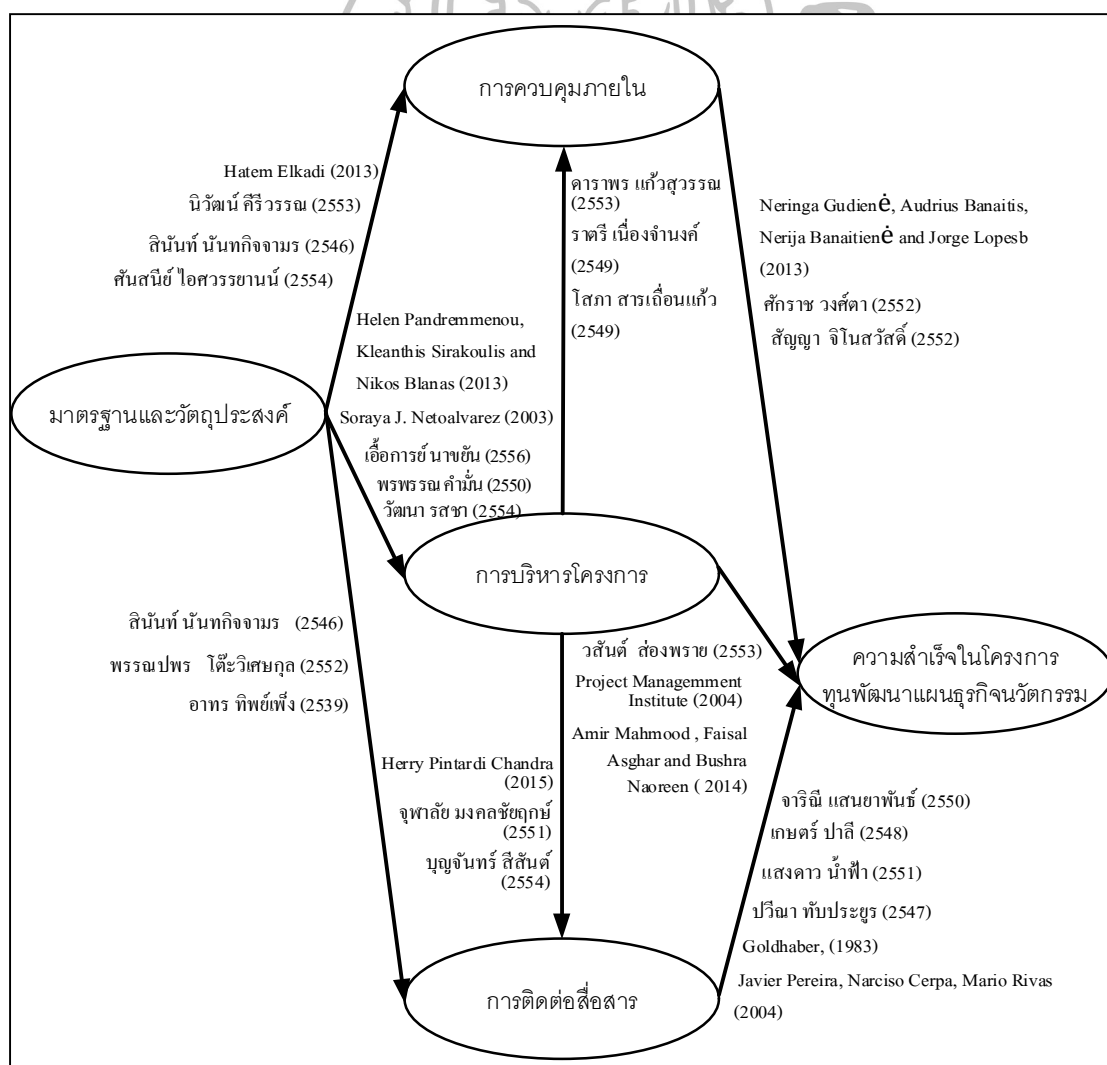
การควบคุมภายใน

Hatem Elkadi (2013)
นิวัฒน์ คีรีวรรณ (2553)
สินันท์ นันทกิจจามร (2546)
ศันสนีย์ ไอศวรรยานน์ (2554)

ดาราพร แก้วสุวรรณ (2553)
ราตรี เนื่องจำนงค์ (2549)
โสภา สารเถื่อนแก้ว (2549)

Neringa Gudienė, Audrius Banaitis, Nerija Banaitienė and Jorge Lopesb (2013)
ศักราช วงศ์ตา (2552)
สัญญา จิโนสวัสดิ์ (2552)

Helen Pandremmenou, Kleanthis Sirakoulis and Nikos Blanas (2013)
Soraya J. Netoalvarez (2003)
เอื้อการย์ นาขยัน (2556)
พรพรรณ คำมั่น (2550)
วัฒนา รสชา (2554)

มาตรฐานและวัตถุประสงค์

การบริหารโครงการ

สินันท์ นันทกิจจามร (2546)
พรรณปพร โต๊ะวิเศษกุล (2552)
อาทร ทิพย์เพ็ง (2539)

วสันต์ ส่องพราย (2553)
Project Managemment Institute (2004)
Amir Mahmood , Faisal Asghar and Bushra Naoreen ( 2014)

ความสำเร็จในโครงการ ทุนพัฒนาแผนธุรกิจนวัตกรรม

Herry Pintardi Chandra (2015)
จุฬาลัย มงคลชัยฤกษ์ (2551)
บุญจันทร์ สีสันต์ (2554)

จาริณี แสนยาพันธ์ (2550)
เกษตร์ ปาลี (2548)
แสงดาว น้ำฟ้า (2551)
ปวีณา ทับประยูร (2547)
Goldhaber, (1983)
Javier Pereira, Narciso Cerpa, Mario Rivas (2004)

การติดต่อสื่อสาร